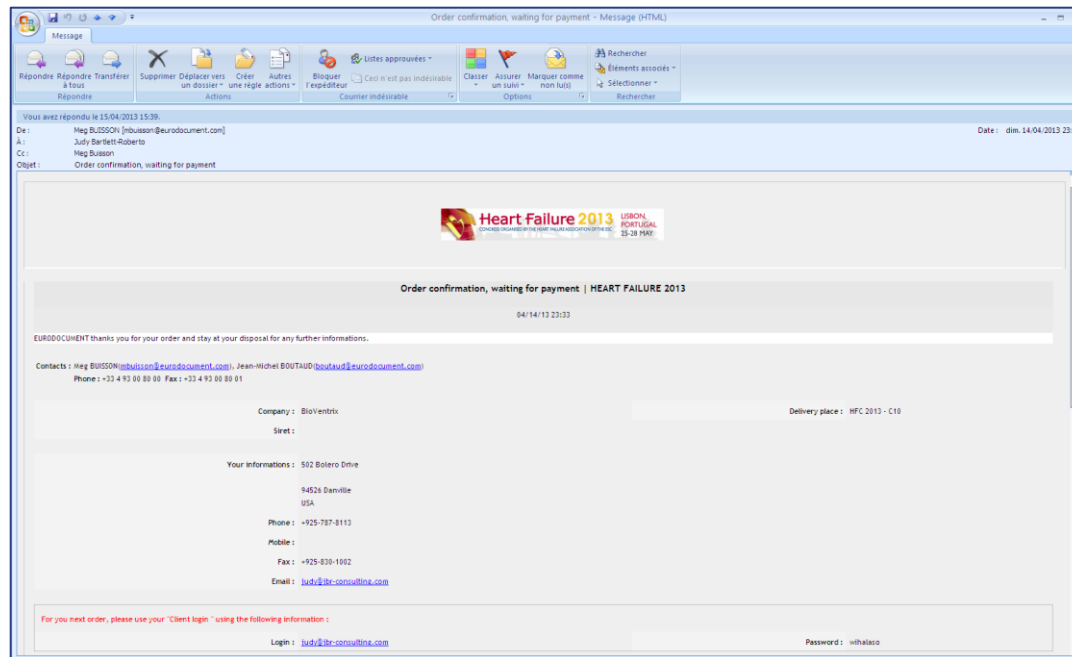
Order confirmation, waiting for payment - Message (HTML)

Message

Répondre | Répondre à tous | Transférer
Répondre

Supprimer | Déplacer vers un dossier | Créer une règle | Autres actions
Actions

Bloquer l'expéditeur | Listes approuvées | Ceci n'est pas indésirable
Courrier indésirable

Classer | Assurer un suivi | Marquer comme non lu(s)
Options

Rechercher | Éléments associés | Sélectionner
Rechercher

Vous avez répondu le 15/04/2013 15:39.

De : Meg BUISSON [mbuisson@eurodocument.com]
À : Judy Bartlett-Roberto
Cc : Meg Buisson
Objet : Order confirmation, waiting for payment

Date : dim. 14/04/2013 23:

Heart Failure 2013 LISBON, PORTUGAL 25-28 MAY
CONGRESS ORGANISED BY THE HEART FAILURE ASSOCIATION OF THE ESC

Order confirmation, waiting for payment | HEART FAILURE 2013

04/14/13 23:33

EURODOCUMENT thanks you for your order and stay at your disposal for any further informations.

Contacts : Meg BUISSON(mbuisson@eurodocument.com), Jean-Michel BOUTAUD(boutaud@eurodocument.com)
Phone : +33 4 93 00 80 00 Fax : +33 4 93 00 80 01

Company : BioVentrix
Delivery place : HFC 2013 - C10
Siret :

Your informations : 502 Bolero Drive

94526 Danville
USA

Phone : +925-787-8113
Mobile :
Fax : +925-830-1082
Email : judy@jbr-consulting.com

For you next order, please use your "Client login " using the following information :

Login : judy@jbr-consulting.com
Password : wihalaso